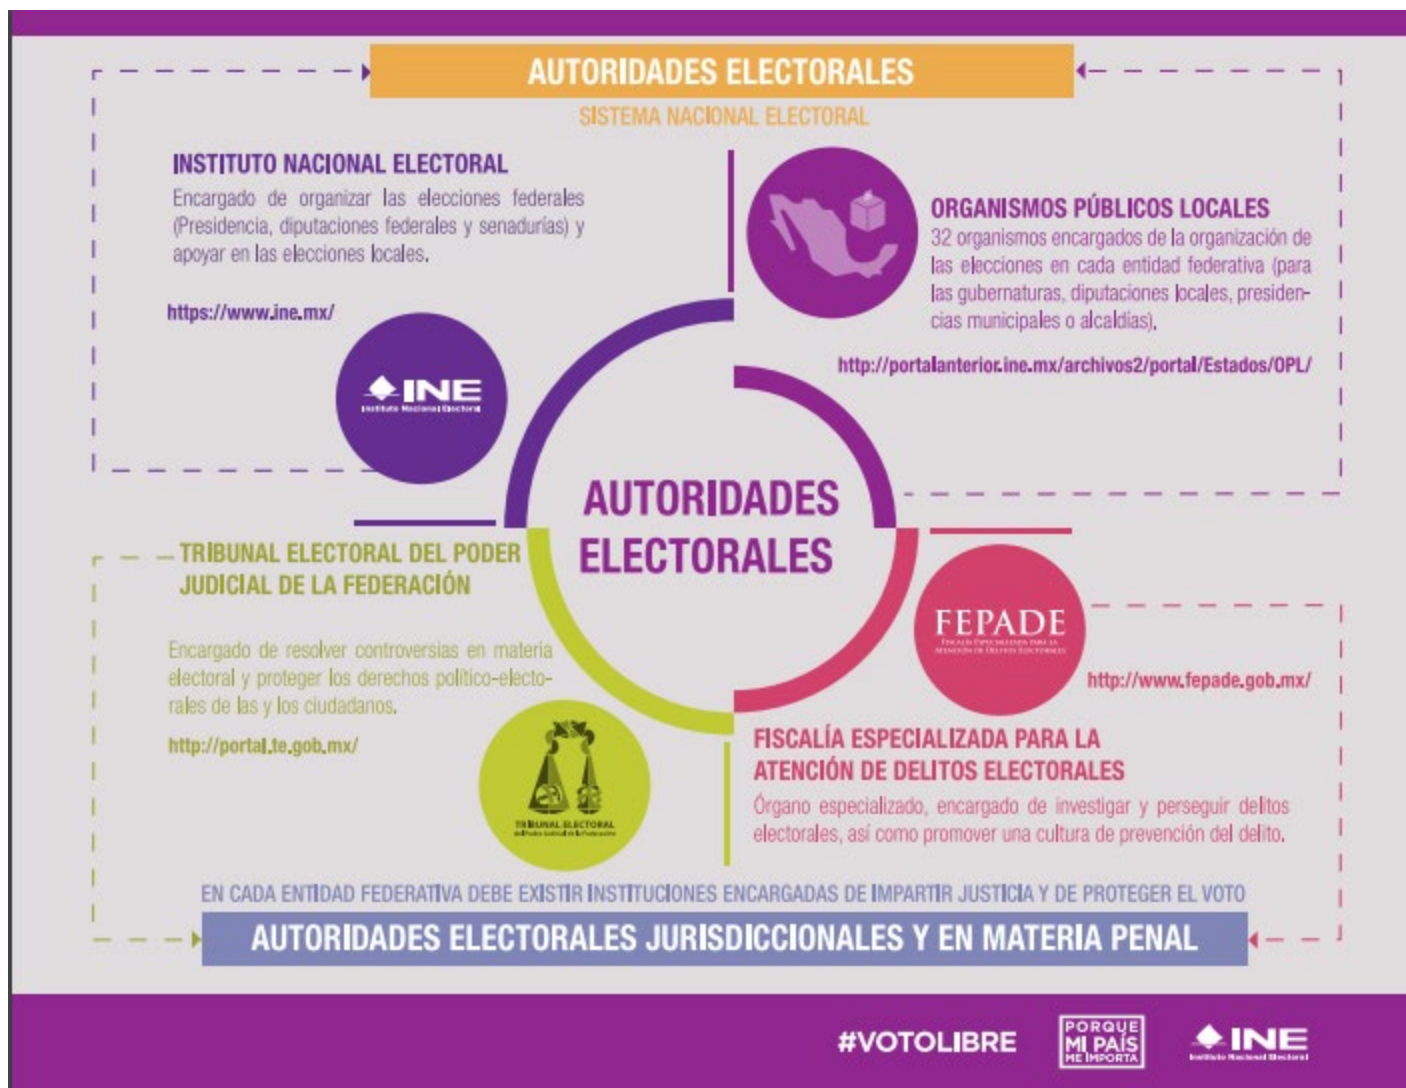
AUTORIDADES ELECTORALES

SISTEMA NACIONAL ELECTORAL

INSTITUTO NACIONAL ELECTORAL

Encargado de organizar las elecciones federales (Presidencia, diputaciones federales y senadurías) y apoyar en las elecciones locales.

https://www.ine.mx/

INE
Instituto Nacional Electoral

ORGANISMOS PÚBLICOS LOCALES

32 organismos encargados de la organización de las elecciones en cada entidad federativa (para las gubernaturas, diputaciones locales, presidencias municipales o alcaldías).

http://portalanterior.ine.mx/archivos2/portal/Estados/OPL/

AUTORIDADES ELECTORALES

TRIBUNAL ELECTORAL DEL PODER JUDICIAL DE LA FEDERACIÓN

Encargado de resolver controversias en materia electoral y proteger los derechos político-electorales de las y los ciudadanos.

http://portal.te.gob.mx/

TRIBUNAL ELECTORAL
del Poder Judicial de la Federación

FEPADE
Fiscalía Especializada para la Atención de Delitos Electorales

http://www.fepade.gob.mx/

FISCALÍA ESPECIALIZADA PARA LA ATENCIÓN DE DELITOS ELECTORALES

Órgano especializado, encargado de investigar y perseguir delitos electorales, así como promover una cultura de prevención del delito.

EN CADA ENTIDAD FEDERATIVA DEBE EXISTIR INSTITUCIONES ENCARGADAS DE IMPARTIR JUSTICIA Y DE PROTEGER EL VOTO

AUTORIDADES ELECTORALES JURISDICCIONALES Y EN MATERIA PENAL

#VOTOLIBRE

PORQUE MI PAÍS ME IMPORTA

INE
Instituto Nacional Electoral